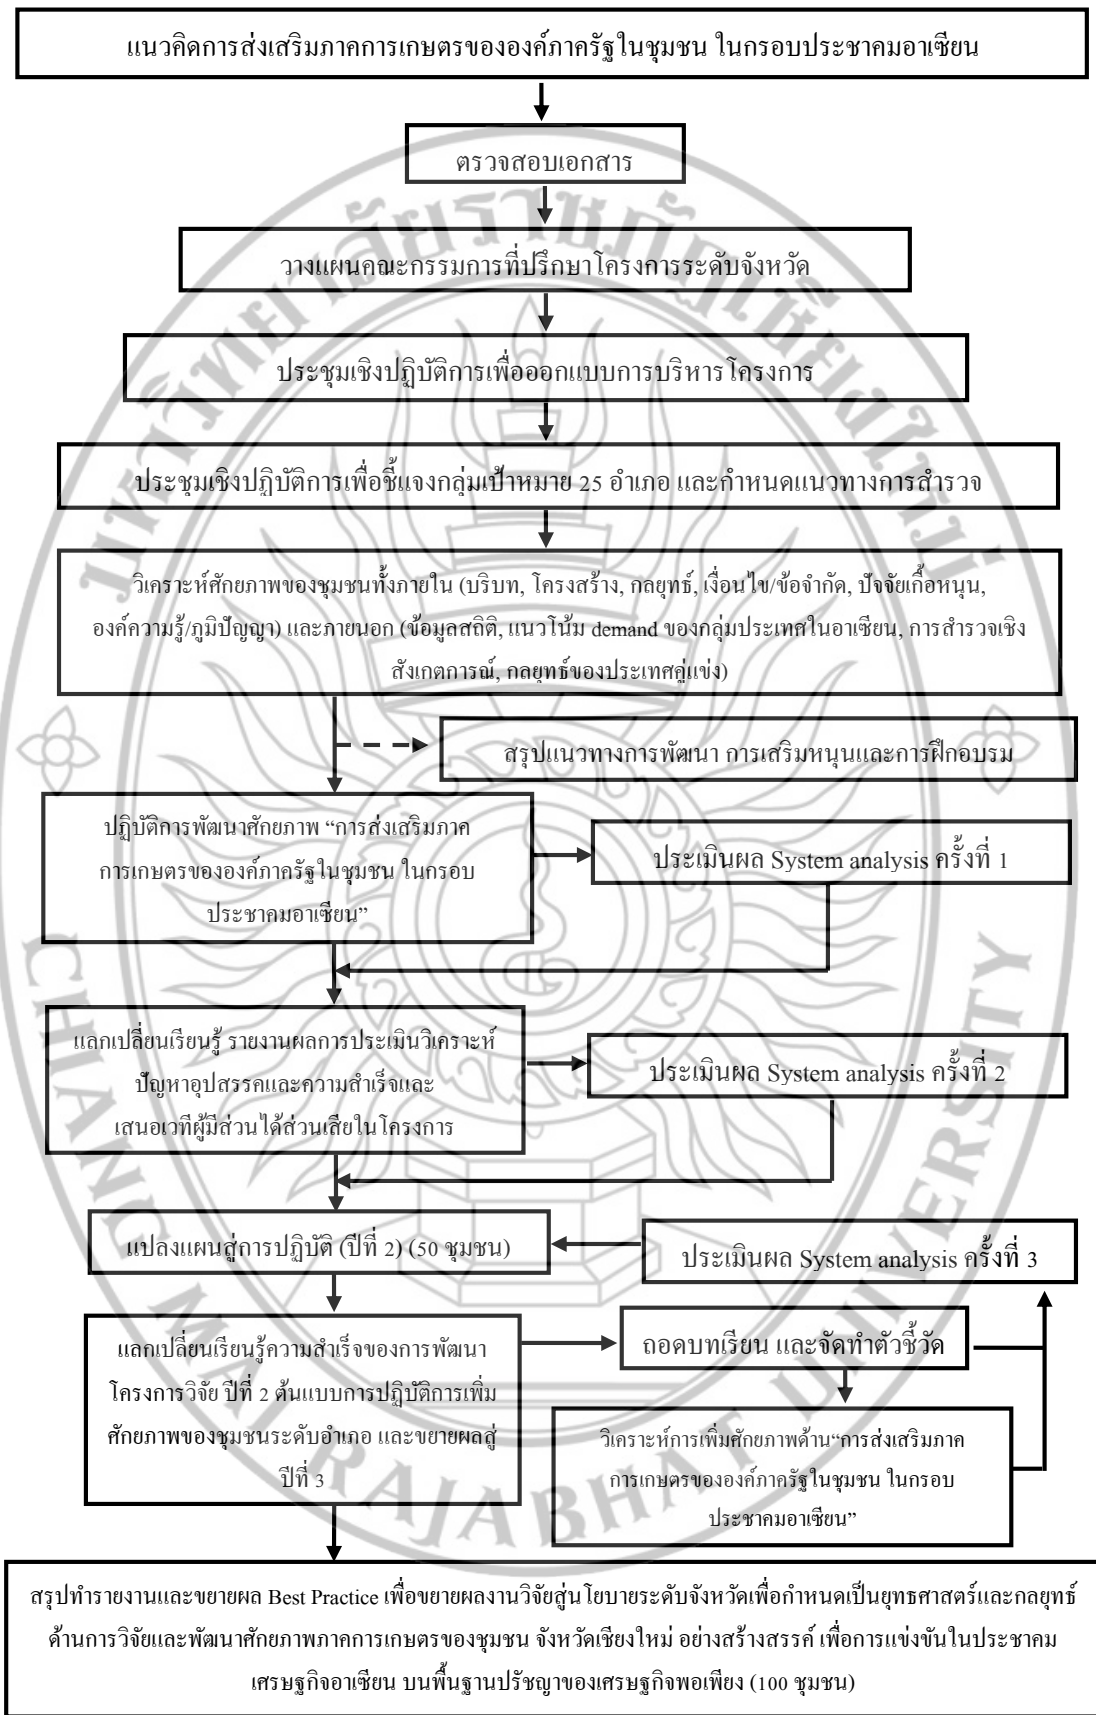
แนวคิดการส่งเสริมภาคการเกษตรขององค์ภาครัฐในชุมชน ในกรอบประชาคมอาเซียน

ตรวจสอบเอกสาร

วางแผนคณะกรรมการที่ปรึกษาโครงการระดับจังหวัด

ประชุมเชิงปฏิบัติการเพื่อออกแบบการบริหาร โครงการ

ประชุมเชิงปฏิบัติการเพื่อชี้แจงกลุ่มเป้าหมาย 25 อำเภอ และกำหนดแนวทางการสำรวจ

วิเคราะห์ศักยภาพของชุมชนทั้งภายใน (บริบท, โครงสร้าง, กลยุทธ์, เงื่อนไข/ข้อจำกัด, ปัจจัยเกื้อหนุน, องค์ความรู้/ภูมิปัญญา) และภายนอก (ข้อมูลสถิติ, แนวโน้ม demand ของกลุ่มประเทศในอาเซียน, การสำรวจเชิงสังเกตการณ์, กลยุทธ์ของประเทศคู่แข่ง)

สรุปแนวทางการพัฒนา การเสริมหนุนและการฝึกอบรม

ปฏิบัติการพัฒนาศักยภาพ "การส่งเสริมภาคการเกษตรขององค์ภาครัฐในชุมชน ในกรอบประชาคมอาเซียน"

ประเมินผล System analysis ครั้งที่ 1

แลกเปลี่ยนเรียนรู้ รายงานผลการประเมินวิเคราะห์ปัญหาอุปสรรคและความสำเร็จและเสนอเวทีผู้มีส่วนได้ส่วนเสียในโครงการ

ประเมินผล System analysis ครั้งที่ 2

แปลงแผนสู่การปฏิบัติ (ปีที่ 2) (50 ชุมชน)

ประเมินผล System analysis ครั้งที่ 3

แลกเปลี่ยนเรียนรู้ความสำเร็จของการพัฒนาโครงการวิจัย ปีที่ 2 ต้นแบบการปฏิบัติการเพิ่มศักยภาพของชุมชนระดับอำเภอ และขยายผลสู่ปีที่ 3

ถอดบทเรียน และจัดทำตัวชี้วัด

วิเคราะห์การเพิ่มศักยภาพด้าน"การส่งเสริมภาคการเกษตรขององค์ภาครัฐในชุมชน ในกรอบประชาคมอาเซียน"

สรุปทำรายงานและขยายผล Best Practice เพื่อขยายผลงานวิจัยสู่นโยบายระดับจังหวัดเพื่อกำหนดเป็นยุทธศาสตร์และกลยุทธ์ด้านการวิจัยและพัฒนาศักยภาพภาคการเกษตรของชุมชน จังหวัดเชียงใหม่ อย่างสร้างสรรค์ เพื่อการแข่งขันในประชาคมเศรษฐกิจอาเซียน บนพื้นฐานปรัชญาของเศรษฐกิจพอเพียง (100 ชุมชน)